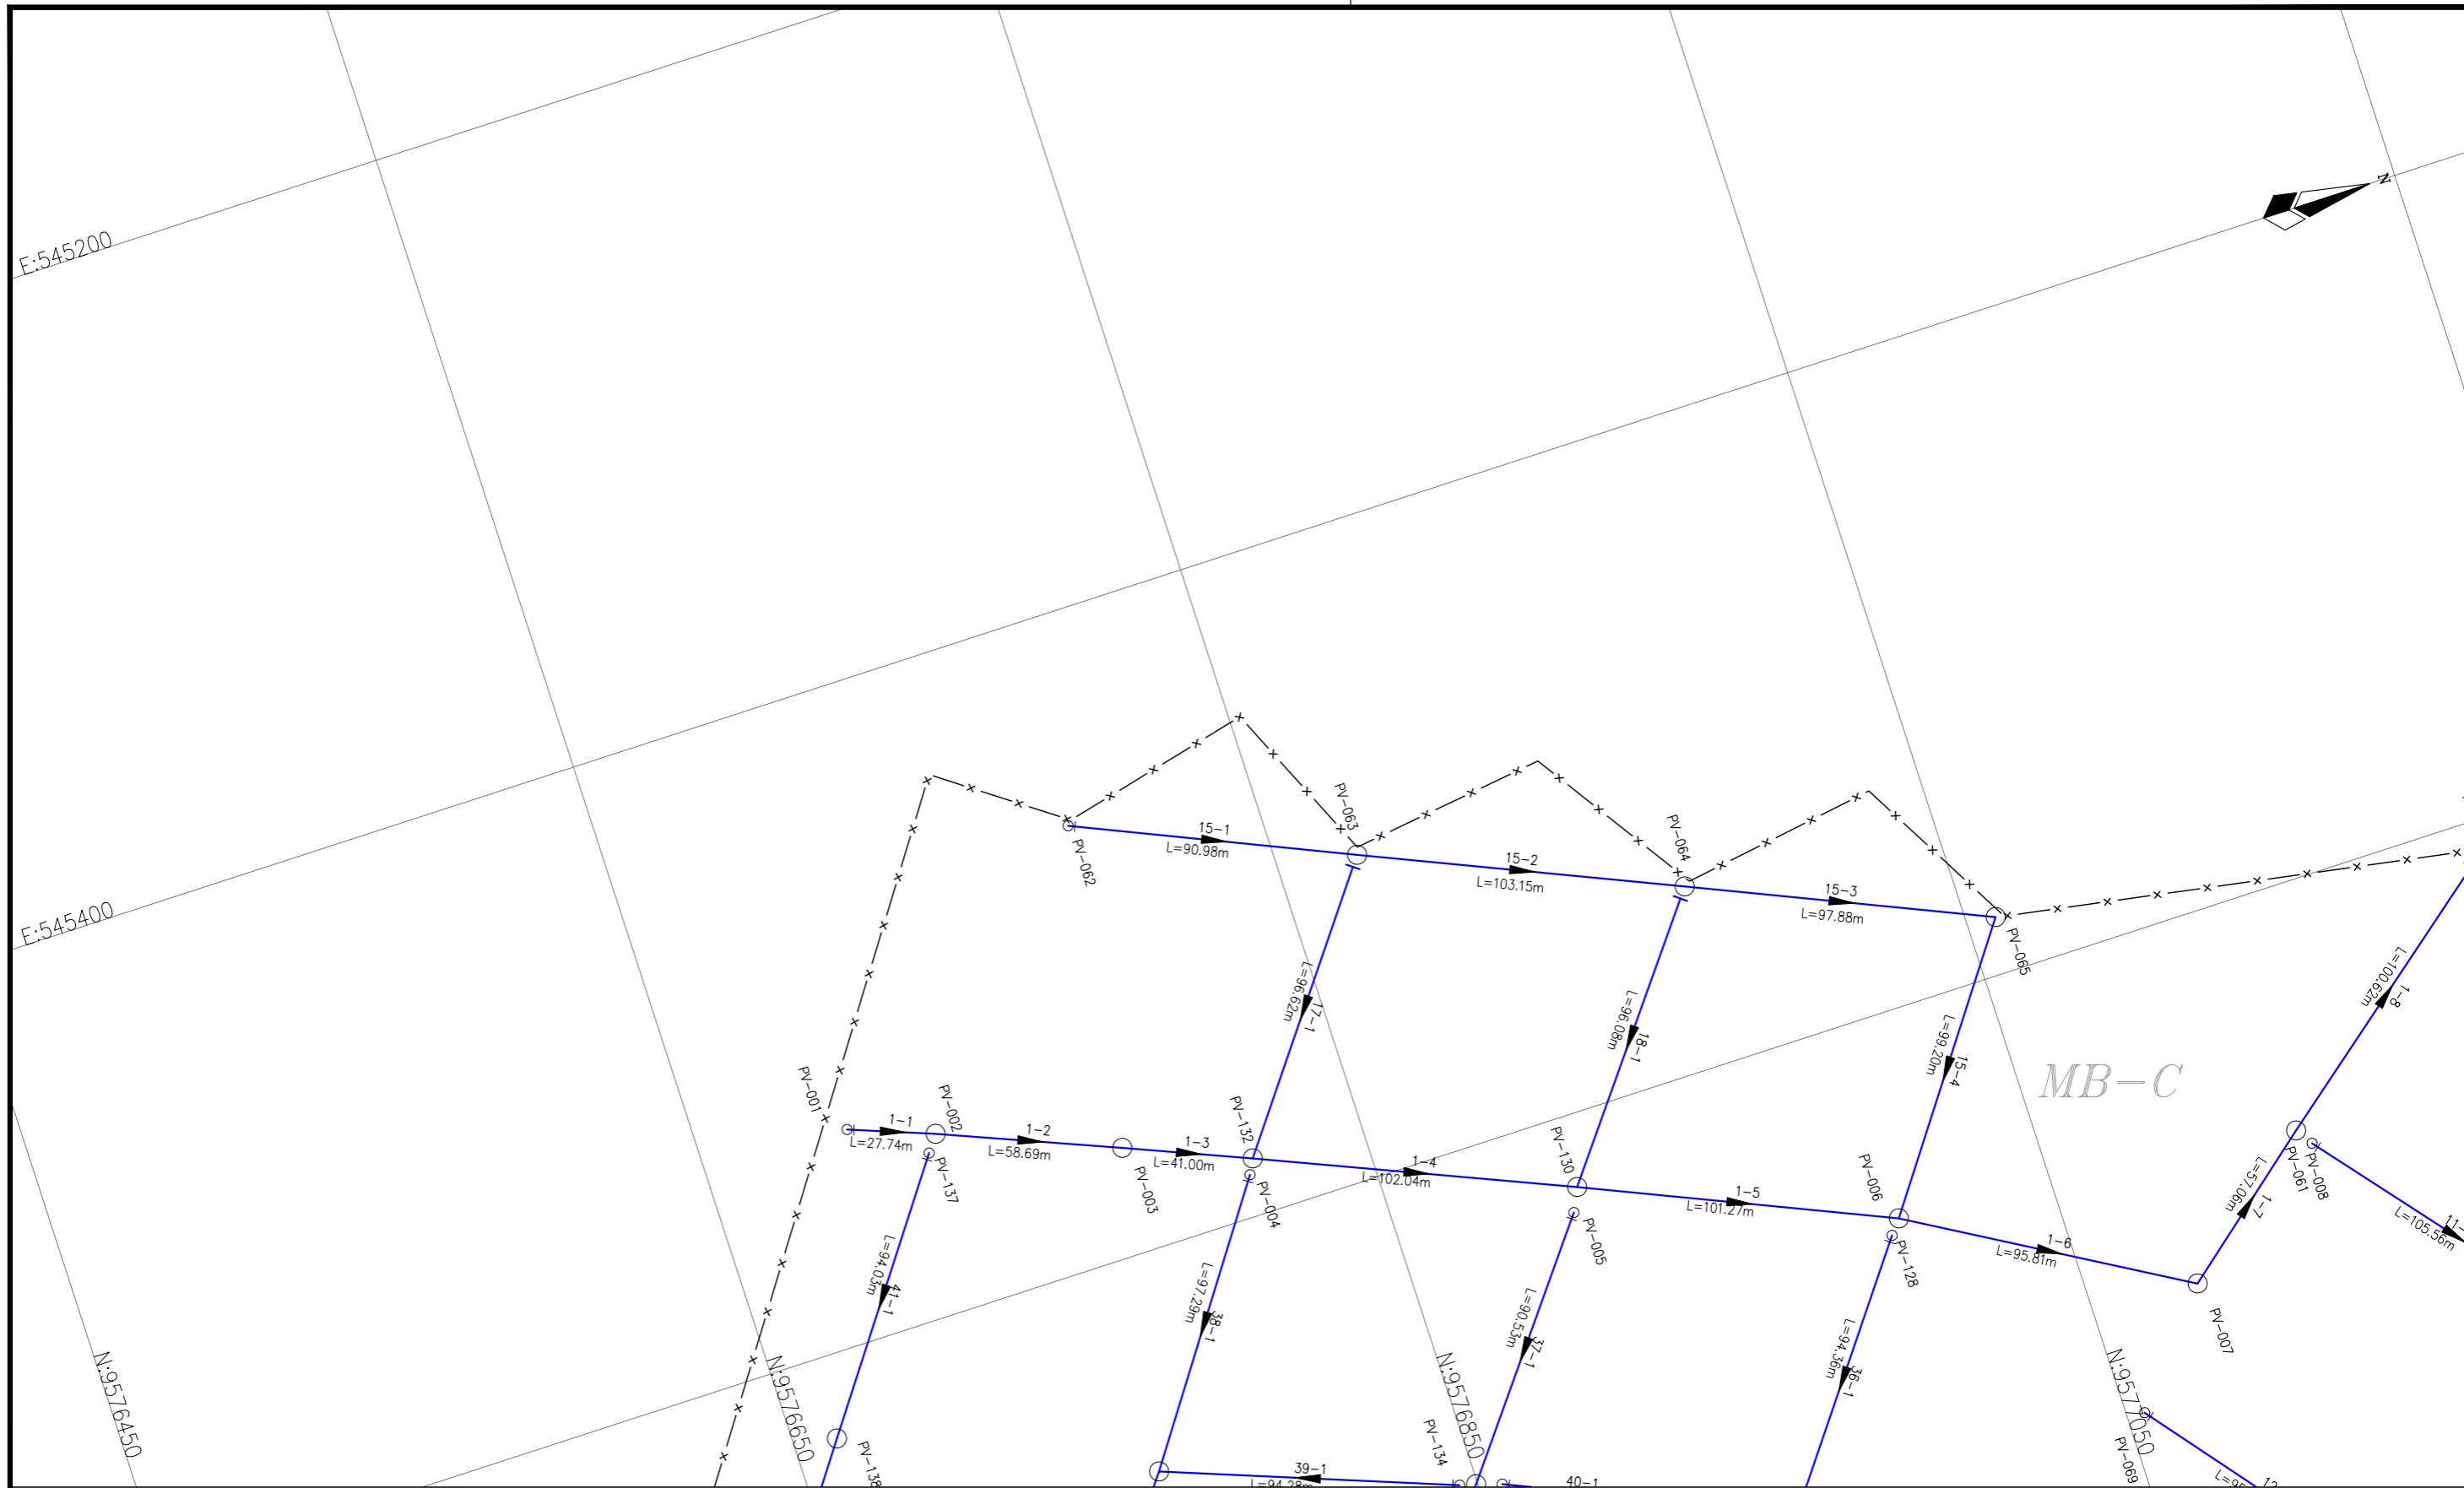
N

E:545200

E:545400

MB–C

15–1
L=90.98m
15–2
L=103.15m
15–3
L=97.88m

PV–062
PV–063
PV–064
PV–065

17–1
L=96.62m
18–1
L=96.08m
15–4
L=99.20m
1–8
L=100.62m

PV–001
PV–002
PV–137
PV–003
PV–132
PV–004
PV–130
PV–005
PV–006
PV–128
PV–007
PV–061
PV–008

1–1
L=27.74m
1–2
L=58.69m
1–3
L=41.00m
1–4
L=102.04m
1–5
L=101.27m
1–6
L=95.81m
1–7
L=57.06m
11–
L=105.56m

41–1
L=94.03m
38–1
L=97.29m
37–1
L=90.53m
36–1
L=94.36m

PV–138
PV–134
PV–069

39–1
L=94.28m
40–1
12
L=9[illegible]

N:9576450
N:9576650
N:9576850
N:9577050